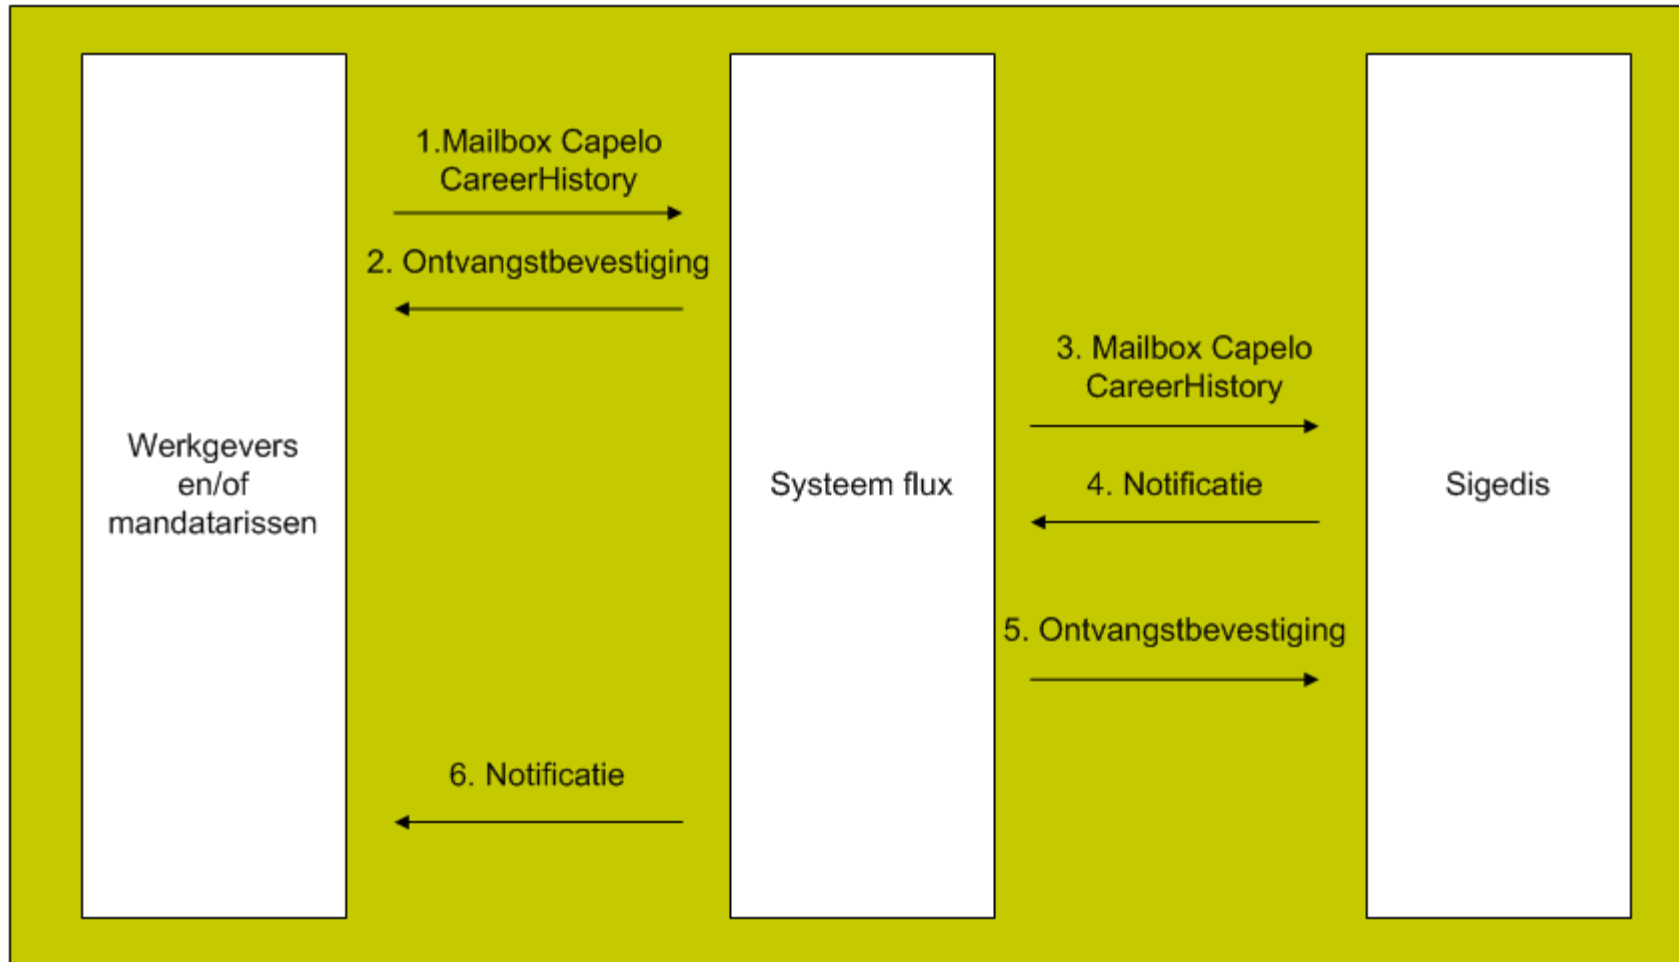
Werkgevers en/of mandatarissen

1.Mailbox Capelo CareerHistory

2. Ontvangstbevestiging

Systeem flux

3. Mailbox Capelo CareerHistory

4. Notificatie

5. Ontvangstbevestiging

6. Notificatie

Sigedis